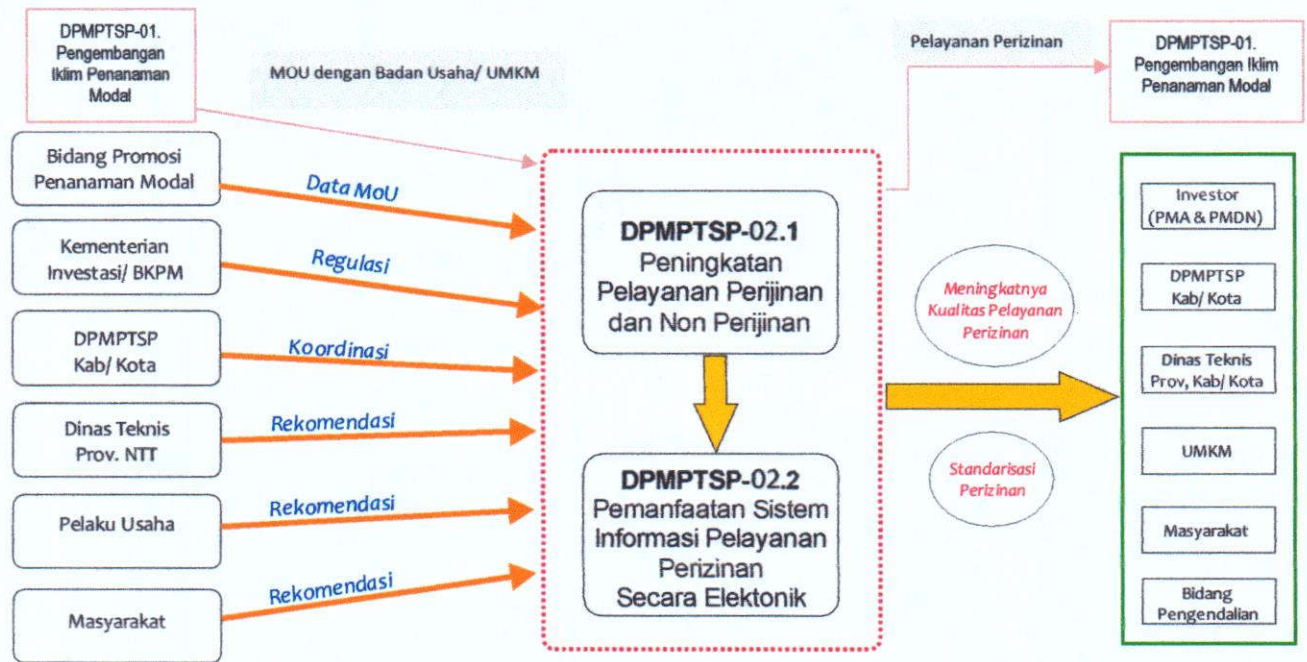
DPMPTSP-01. Pengembangan Iklim Penanaman Modal

MOU dengan Badan Usaha/ UMKM

Pelayanan Perizinan

DPMPTSP-01. Pengembangan Iklim Penanaman Modal

Bidang Promosi Penanaman Modal

Data MoU

Kementerian Investasi/ BKPM

Regulasi

DPMPTSP Kab/ Kota

Koordinasi

Dinas Teknis Prov. NTT

Rekomendasi

Pelaku Usaha

Rekomendasi

Masyarakat

Rekomendasi

DPMPTSP-02.1 Peningkatan Pelayanan Perijinan dan Non Perijinan

DPMPTSP-02.2 Pemanfaatan Sistem Informasi Pelayanan Perizinan Secara Elektonik

Meningkatnya Kualitas Pelayanan Perizinan

Standarisasi Perizinan

Investor (PMA & PMDN)

DPMPTSP Kab/ Kota

Dinas Teknis Prov, Kab/ Kota

UMKM

Masyarakat

Bidang Pengendalian